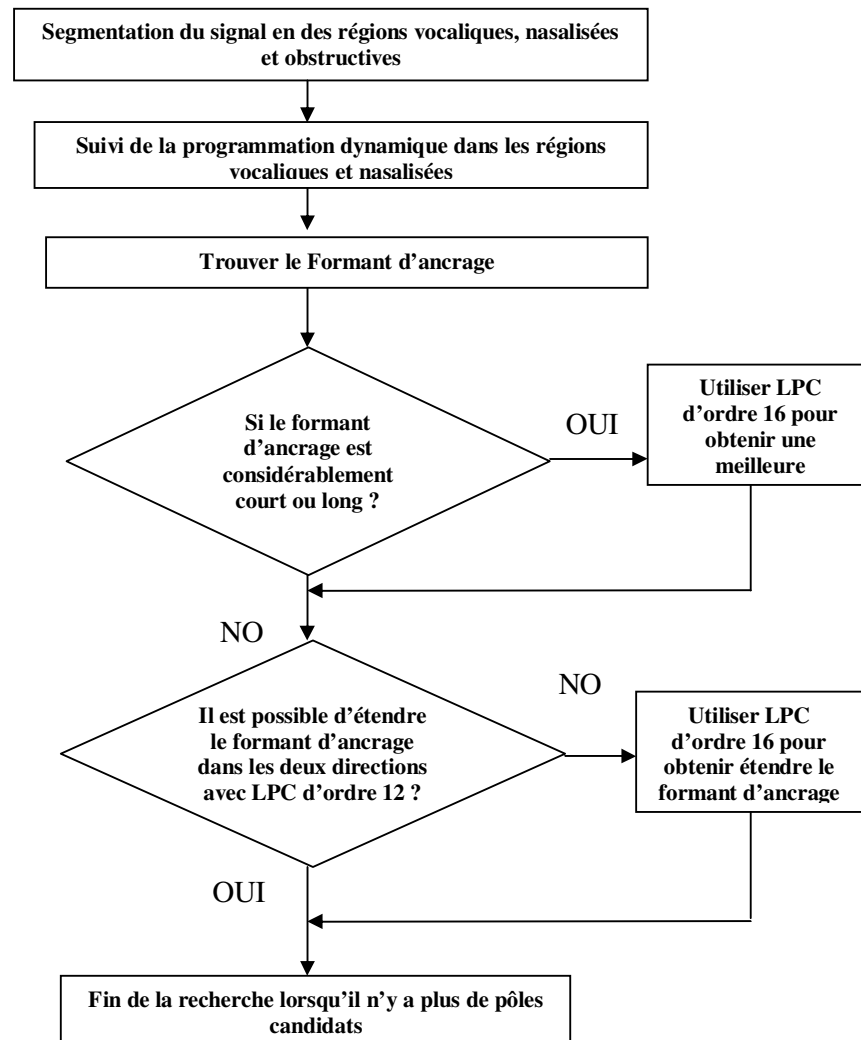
Segmentation du signal en des régions vocaliques, nasalisées et obstructives

Suivi de la programmation dynamique dans les régions vocaliques et nasalisées

Trouver le Formant d'ancrage

Si le formant d'ancrage est considérablement court ou long ?

OUI

Utiliser LPC d'ordre 16 pour obtenir une meilleure

NO

Il est possible d'étendre le formant d'ancrage dans les deux directions avec LPC d'ordre 12 ?

NO

Utiliser LPC d'ordre 16 pour obtenir étendre le formant d'ancrage

OUI

Fin de la recherche lorsqu'il n'y a plus de pôles candidats